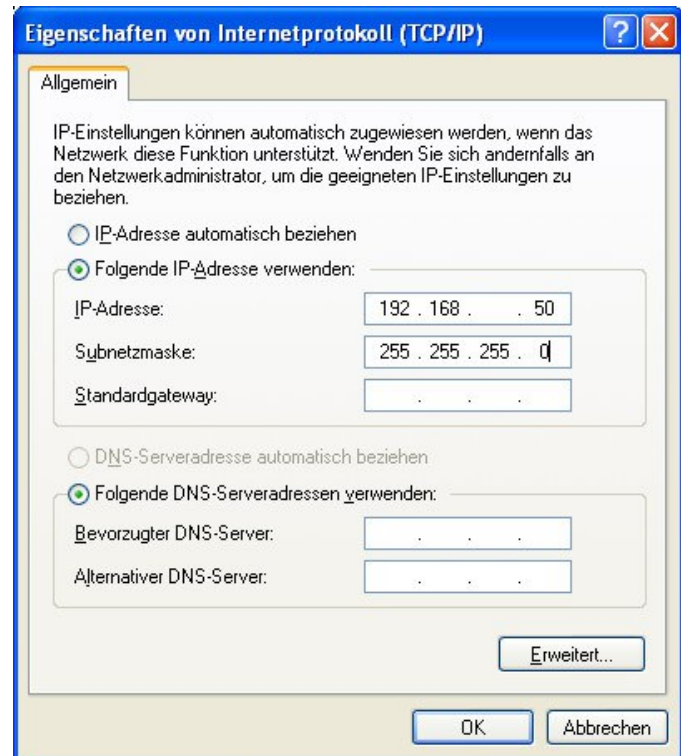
Eigenschaften von Internetprotokoll (TCP/IP)

Allgemein

IP-Einstellungen können automatisch zugewiesen werden, wenn das Netzwerk diese Funktion unterstützt. Wenden Sie sich andernfalls an den Netzwerkadministrator, um die geeigneten IP-Einstellungen zu beziehen.

IP-Adresse automatisch beziehen

Folgende IP-Adresse verwenden:

IP-Adresse: 192 . 168 . . 50

Subnetzmaske: 255 . 255 . 255 . 0

Standardgateway: . . .

DNS-Serveradresse automatisch beziehen

Folgende DNS-Serveradressen verwenden:

Bevorzugter DNS-Server: . . .

Alternativer DNS-Server: . . .

Erweitert...

OK Abbrechen